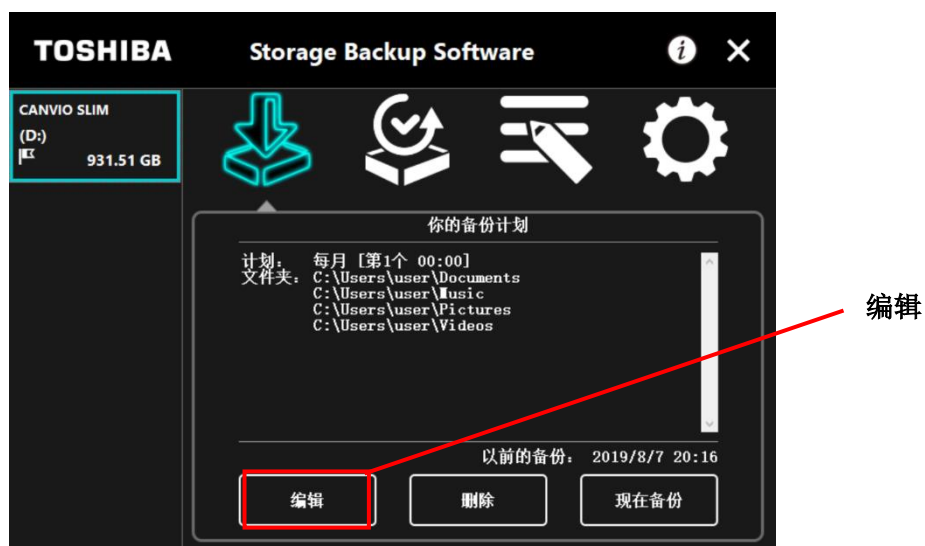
TOSHIBA

Storage Backup Software

i ✕

CANVIO SLIM
(D:)
931.51 GB

你的备份计划

计划： 每月 [第1个 00:00]
文件夹： C:\Users\user\Documents
C:\Users\user\Music
C:\Users\user\Pictures
C:\Users\user\Videos

以前的备份： 2019/8/7 20:16

编辑

删除

现在备份

编辑